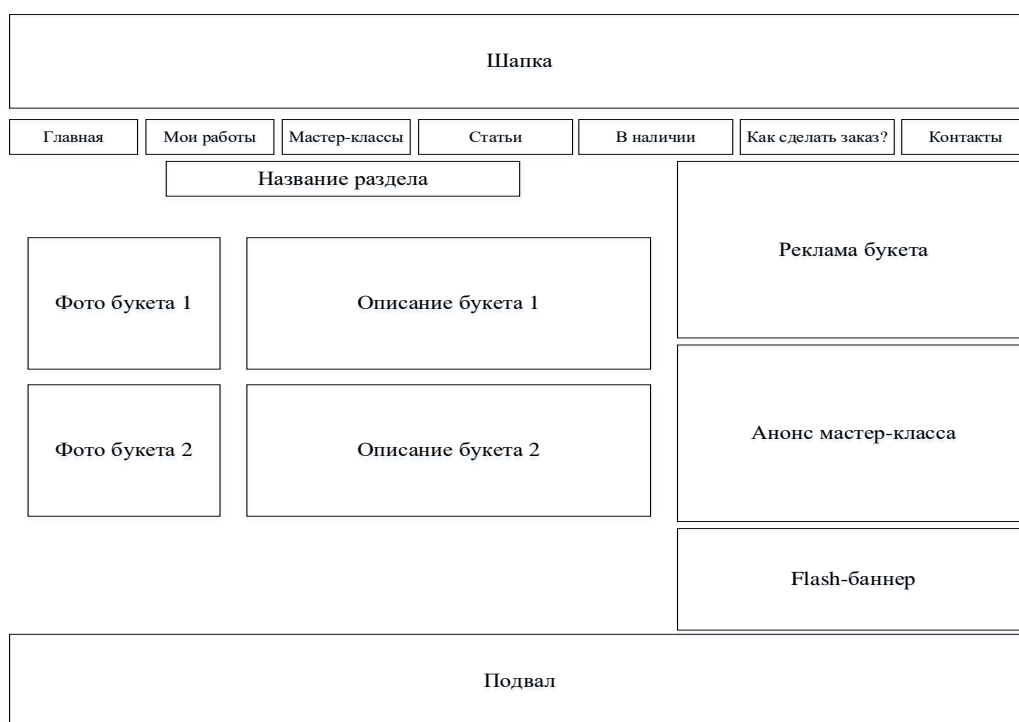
Шапка

Главная | Мои работы | Мастер-классы | Статьи | В наличии | Как сделать заказ? | Контакты

Название раздела

Реклама букета

Фото букета 1

Описание букета 1

Фото букета 2

Описание букета 2

Анонс мастер-класса

Flash-баннер

Подвал